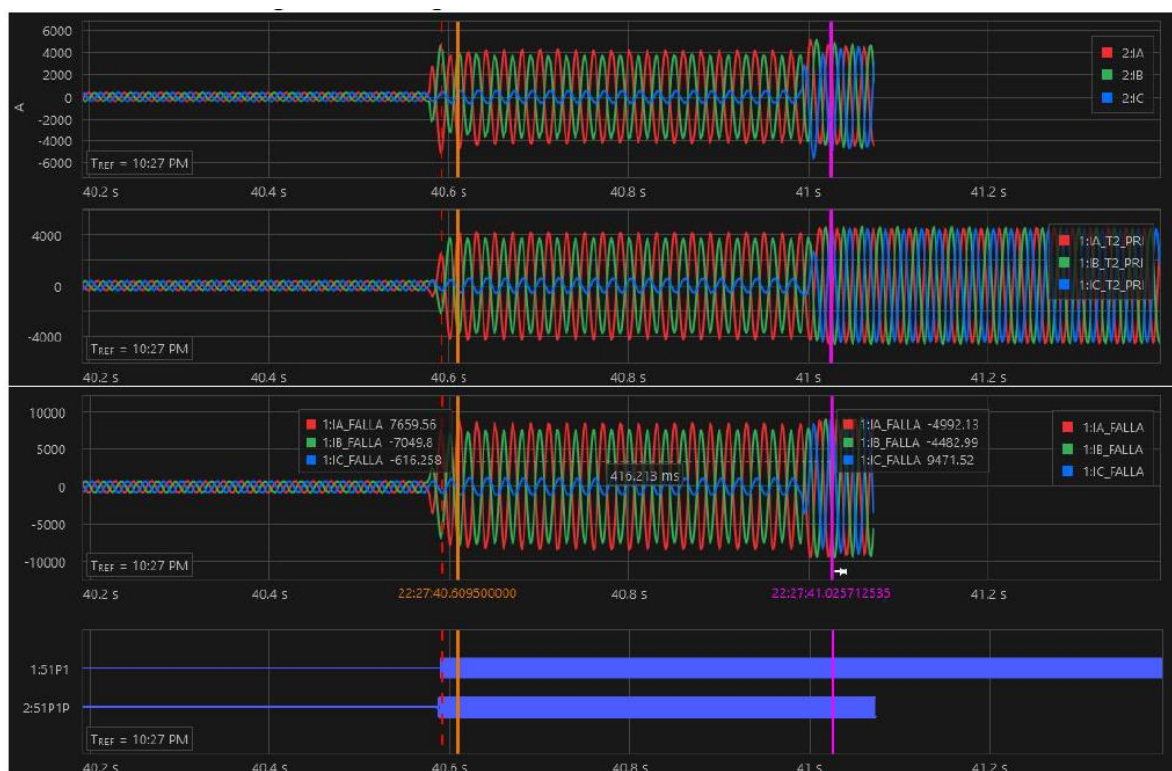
6000
4000
2000
0
-2000
-4000
-6000
A
$T_{REF}$ = 10:27 PM
2:IA
2:IB
2:IC
40.2 s
40.4 s
40.6 s
40.8 s
41 s
41.2 s

4000
0
-4000
$T_{REF}$ = 10:27 PM
1:IA_T2_PRI
1:IB_T2_PRI
1:IC_T2_PRI
40.2 s
40.4 s
40.6 s
40.8 s
41 s
41.2 s

10000
5000
0
-5000
-10000
1:IA_FALLA 7659.56
1:IB_FALLA -7049.8
1:IC_FALLA -616.258
416.213 ms
1:IA_FALLA -4992.13
1:IB_FALLA -4482.99
1:IC_FALLA 9471.52
1:IA_FALLA
1:IB_FALLA
1:IC_FALLA
$T_{REF}$ = 10:27 PM
40.2 s
40.4 s
22:27:40.609500000
40.8 s
22:27:41.025712535
41.2 s

1:51P1
2:51P1P
$T_{REF}$ = 10:27 PM
40.2 s
40.4 s
40.6 s
40.8 s
41 s
41.2 s